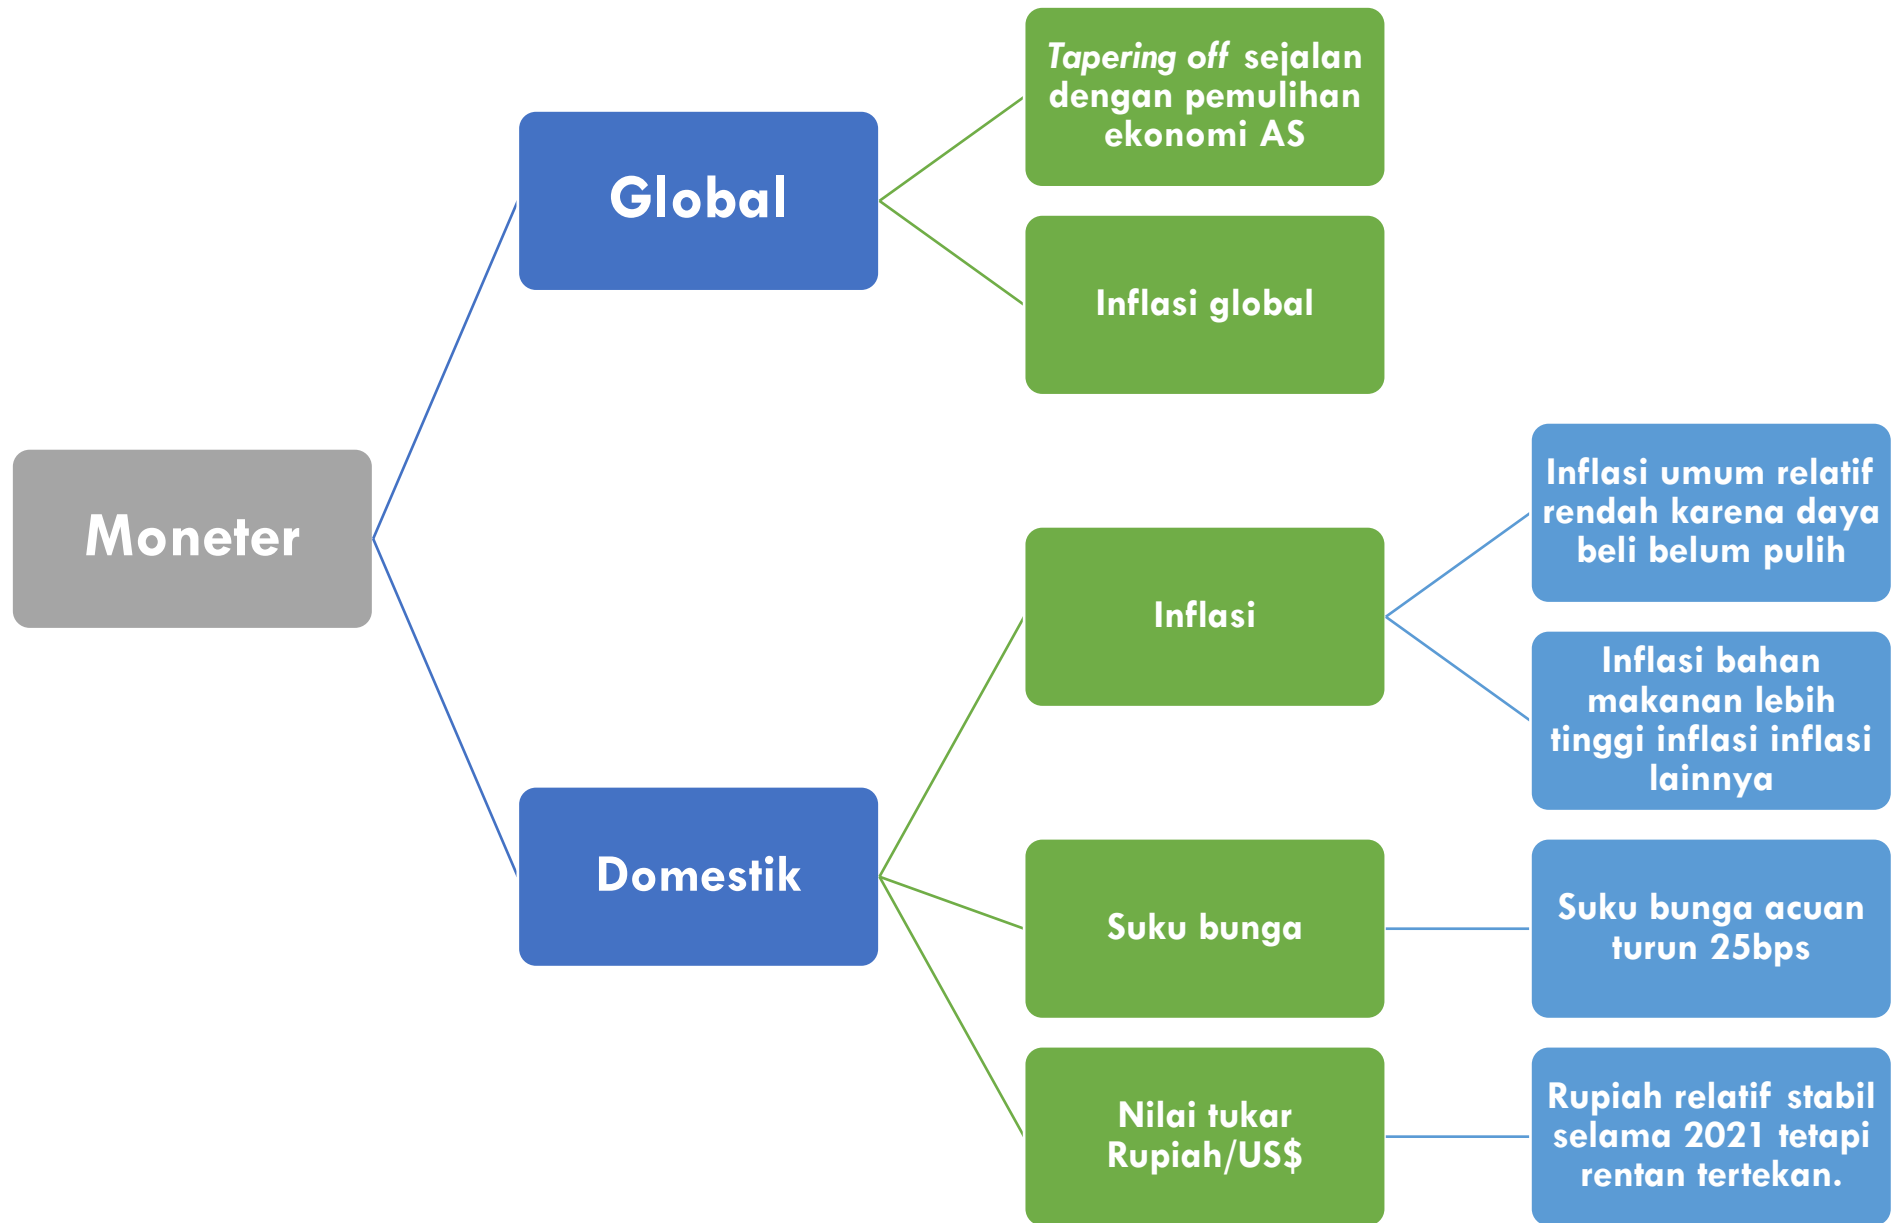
Moneter

Global

Tapering off sejalan dengan pemulihan ekonomi AS

Inflasi global

Domestik

Inflasi

Inflasi umum relatif rendah karena daya beli belum pulih

Inflasi bahan makanan lebih tinggi inflasi inflasi lainnya

Suku bunga

Suku bunga acuan turun 25bps

Nilai tukar Rupiah/US$

Rupiah relatif stabil selama 2021 tetapi rentan tertekan.